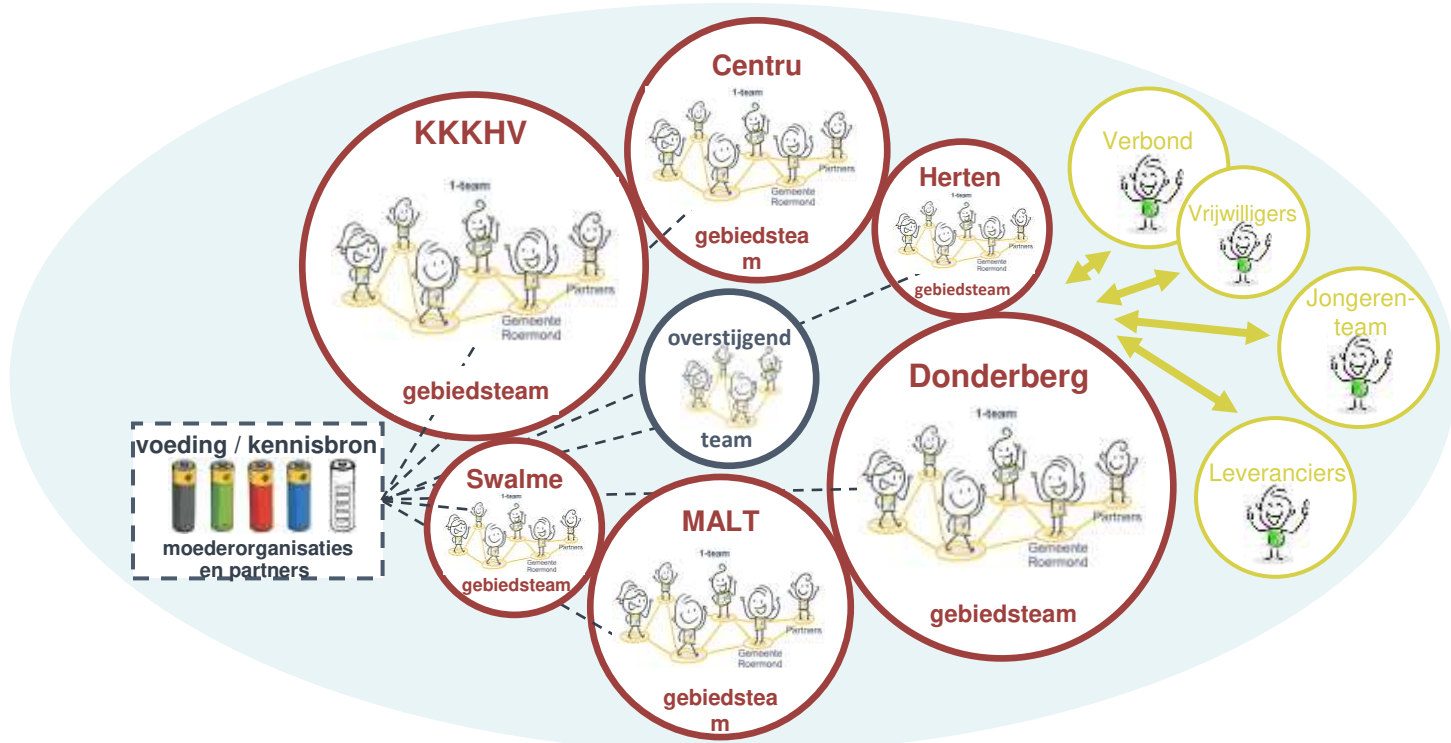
KKKHV

1-team

Partners

Gemeente Roermond

gebiedsteam

Centru

1-team

Gemeente Roermond

Partners

gebiedstea m

Herten

1-team

Partners

Gemeente Roermond

gebiedsteam

Verbond

Vrijwilligers

Jongeren-team

Leveranciers

overstijgend

team

Donderberg

1-team

Partners

Gemeente Roermond

gebiedsteam

voeding / kennisbron

moederorganisaties en partners

Swalme

1-team

Partners

Gemeente Roermond

gebiedsteam

MALT

1-team

Partners

Gemeente Roermond

gebiedstea m